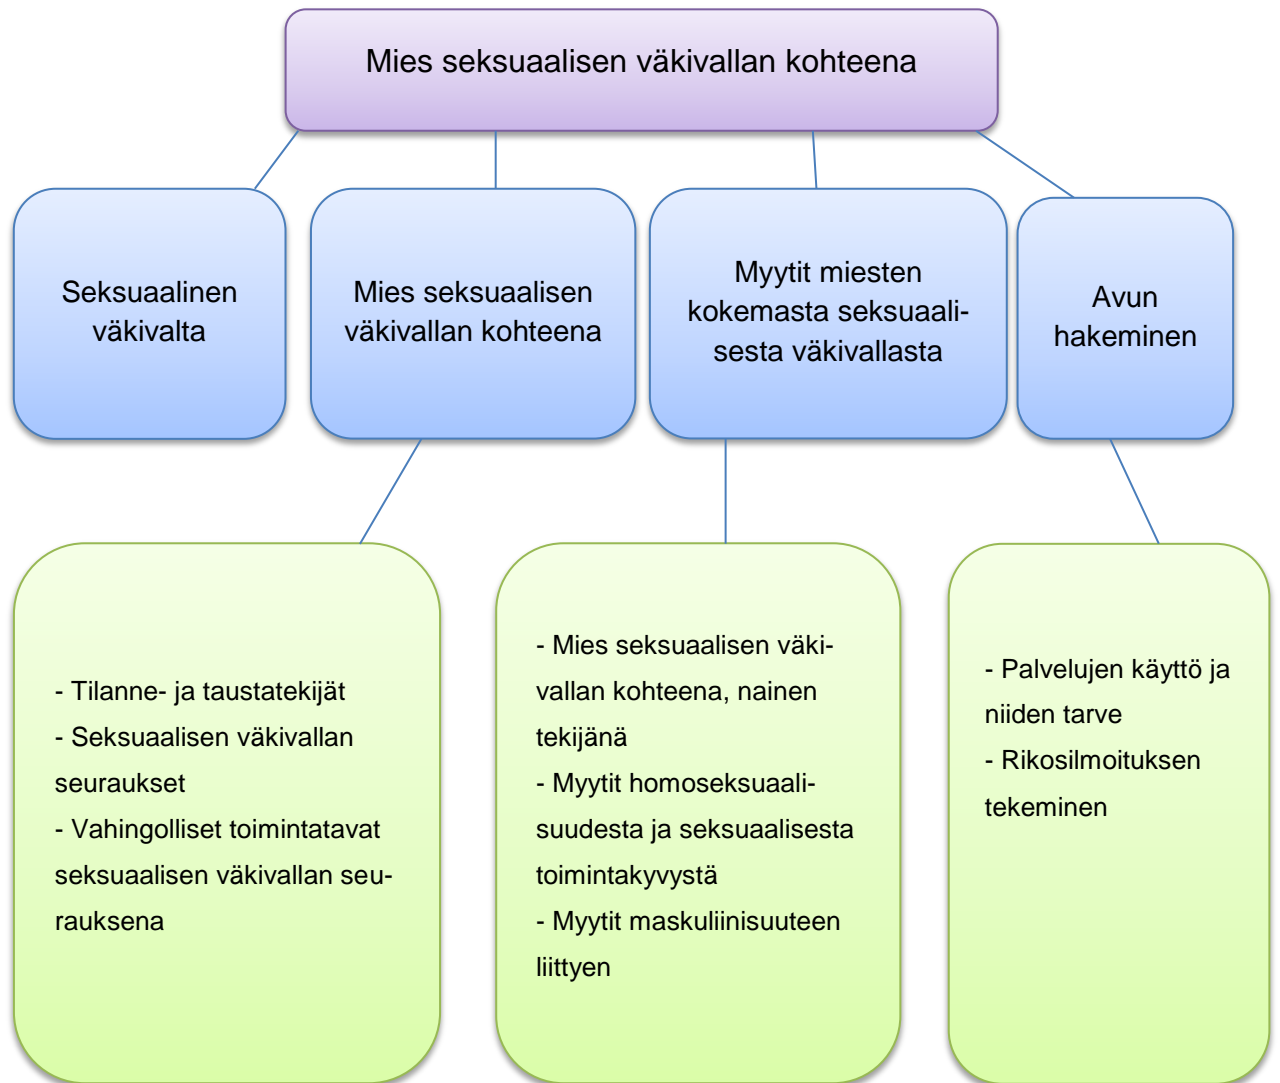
Mies seksuaalisen väkivallan kohteena

Seksuaalinen väkivalta

Mies seksuaalisen väkivallan kohteena

Myytit miesten kokemasta seksuaalisesta väkivallasta

Avun hakeminen

- Tilanne- ja taustatekijät
- Seksuaalisen väkivallan seuraukset
- Vahingolliset toimintatavat seksuaalisen väkivallan seurauksena

- Mies seksuaalisen väkivallan kohteena, nainen tekijänä
- Myytit homoseksuaalisuudesta ja seksuaalisesta toimintakyvystä
- Myytit maskuliinisuuteen liittyen

- Palvelujen käyttö ja niiden tarve
- Rikosilmoituksen tekeminen